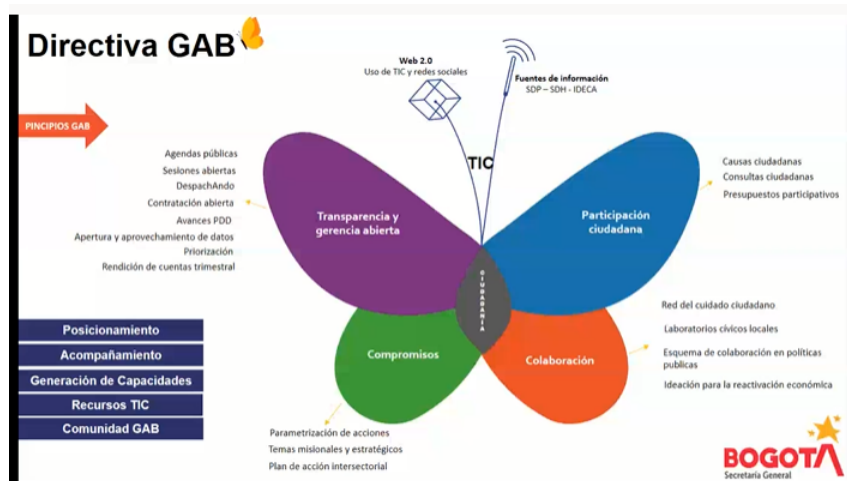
Directiva GAB

Web 2.0
Uso de TIC y redes sociales

Fuentes de información
SDP – SDH - IDECA

PINCIPIOS GAB

TIC

Agendas públicas
Sesiones abiertas
DespachAndo
Contratación abierta
Avances PDD
Apertura y aprovechamiento de datos
Priorización
Rendición de cuentas trimestral

Transparencia y gerencia abierta

Participación ciudadana

Causas ciudadanas
Consultas ciudadanas
Presupuestos participativos

CIUDADANÍA

Compromisos

Colaboración

Red del cuidado ciudadano
Laboratorios cívicos locales
Esquema de colaboración en políticas publicas
Ideación para la reactivación económica

Posicionamiento
Acompañamiento
Generación de Capacidades
Recursos TIC
Comunidad GAB

Parametrización de acciones
Temas misionales y estratégicos
Plan de acción intersectorial

BOGOTA
Secretaría General